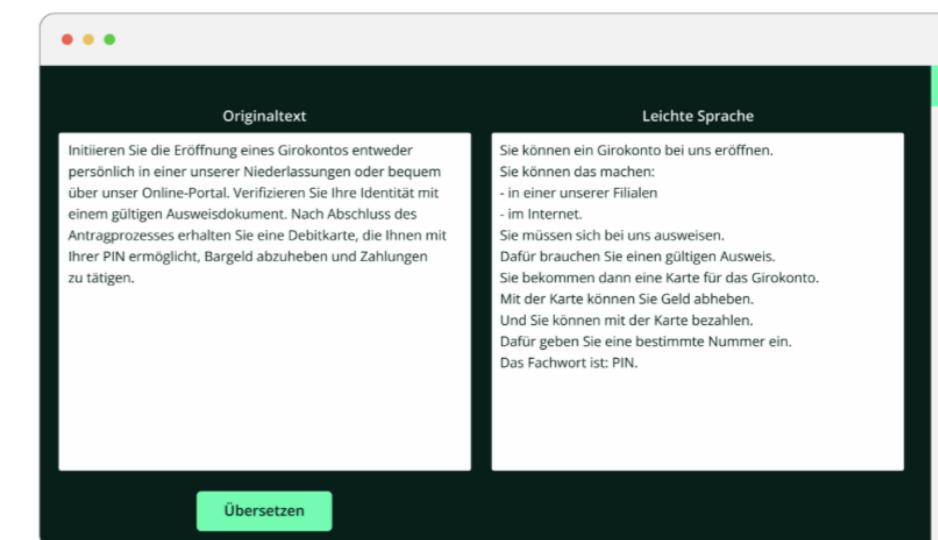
Originaltext

Initiieren Sie die Eröffnung eines Girokontos entweder persönlich in einer unserer Niederlassungen oder bequem über unser Online-Portal. Verifizieren Sie Ihre Identität mit einem gültigen Ausweisdokument. Nach Abschluss des Antragprozesses erhalten Sie eine Debitkarte, die Ihnen mit Ihrer PIN ermöglicht, Bargeld abzuheben und Zahlungen zu tätigen.

Leichte Sprache

Sie können ein Girokonto bei uns eröffnen.
Sie können das machen:
- in einer unserer Filialen
- im Internet.
Sie müssen sich bei uns ausweisen.
Dafür brauchen Sie einen gültigen Ausweis.
Sie bekommen dann eine Karte für das Girokonto.
Mit der Karte können Sie Geld abheben.
Und Sie können mit der Karte bezahlen.
Dafür geben Sie eine bestimmte Nummer ein.
Das Fachwort ist: PIN.

Übersetzen